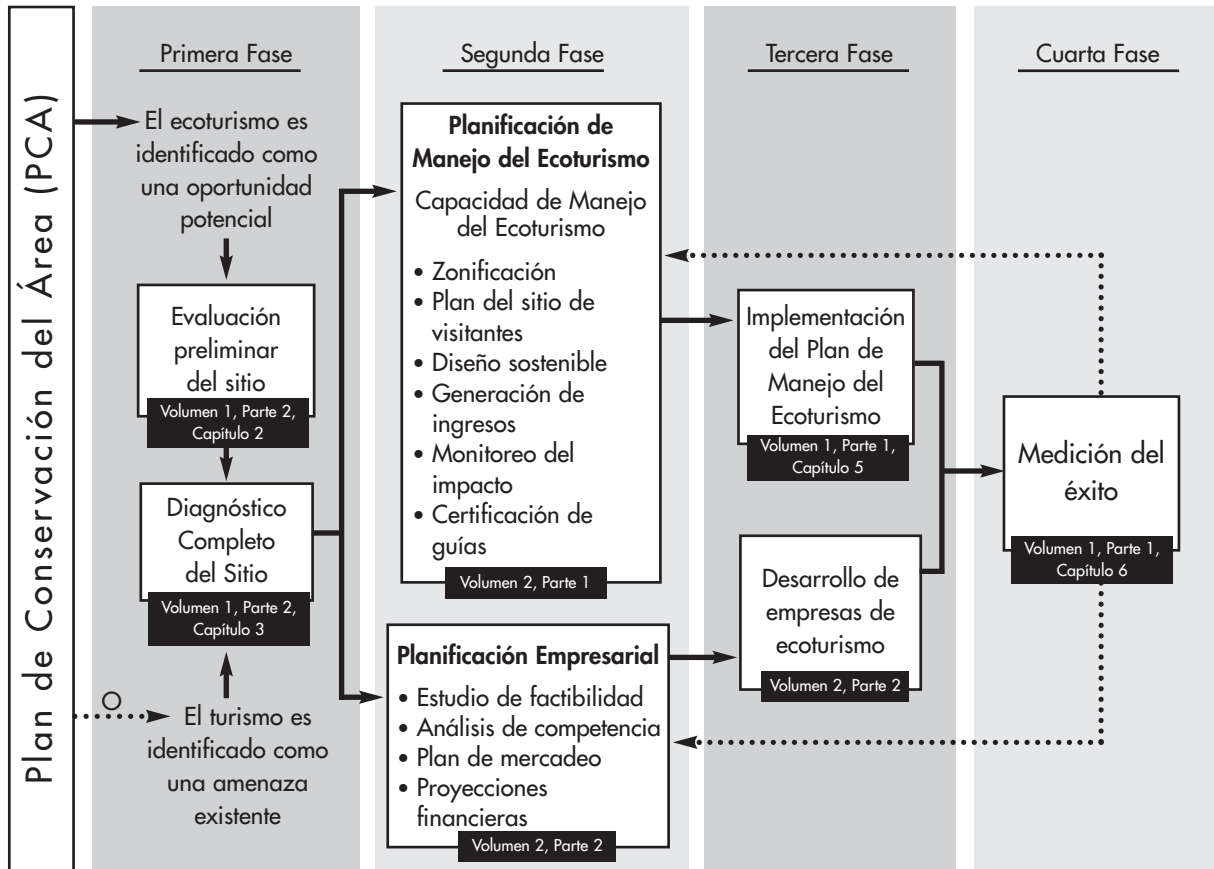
Plan de Conservación del Área (PCA)

Primera Fase

El ecoturismo es identificado como una oportunidad potencial

Evaluación preliminar del sitio
Volumen 1, Parte 2, Capítulo 2

Diagnóstico Completo del Sitio
Volumen 1, Parte 2, Capítulo 3

O

El turismo es identificado como una amenaza existente

Segunda Fase

Planificación de Manejo del Ecoturismo
Capacidad de Manejo del Ecoturismo
• Zonificación
• Plan del sitio de visitantes
• Diseño sostenible
• Generación de ingresos
• Monitoreo del impacto
• Certificación de guías
Volumen 2, Parte 1

Planificación Empresarial
• Estudio de factibilidad
• Análisis de competencia
• Plan de mercadeo
• Proyecciones financieras
Volumen 2, Parte 2

Tercera Fase

Implementación del Plan de Manejo del Ecoturismo
Volumen 1, Parte 1, Capítulo 5

Desarrollo de empresas de ecoturismo
Volumen 2, Parte 2

Cuarta Fase

Medición del éxito
Volumen 1, Parte 1, Capítulo 6